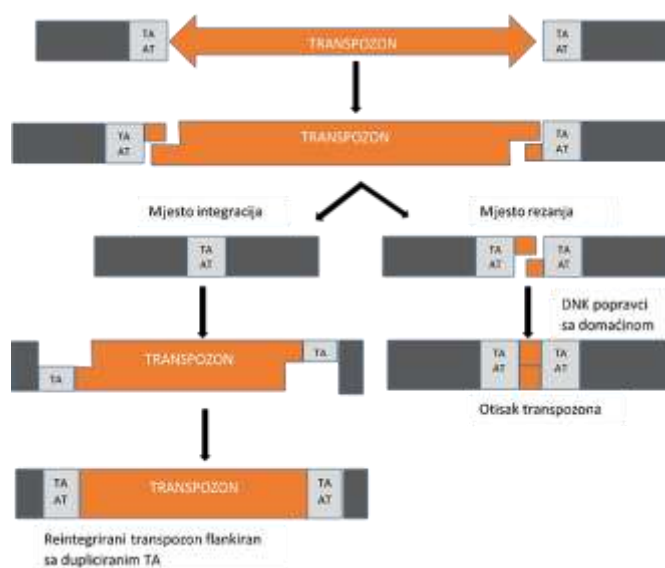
TA
AT

TRANSPOZON

TA
AT

TA
AT

TRANSPOZON

TA
AT

Mjesto integracija

Mjesto rezanja

TA
AT

TA
AT

TA
AT

DNK popravci sa domaćinom

TRANSPOZON

TA

TA

TA
AT

TA
AT

Otisak transpozona

TA
AT

TRANSPOZON

TA
AT

Reintegrirani transpozon flankiran sa dupliciranim TA